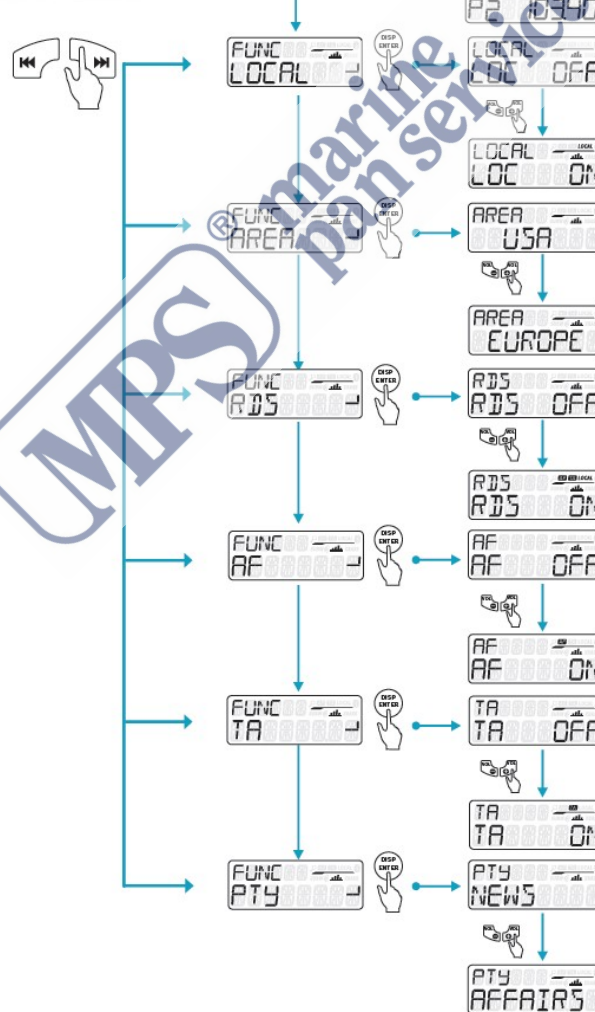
P3 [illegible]

FUNC
LOCAL

DISP ENTER

LOCAL
LOC OFF

LOCAL
LOCAL
LOC ON

FUNC
AREA

DISP ENTER

AREA
USA

AREA
EUROPE

FUNC
RDS

DISP ENTER

RDS
RDS OFF

RDS
LOCAL
RDS ON

FUNC
AF

DISP ENTER

AF
AF OFF

AF
AF ON

FUNC
TA

DISP ENTER

TA
TA OFF

TA
TA ON

FUNC
PTY

DISP ENTER

PTY
NEWS

PTY
AFFAIRS

®marine pan service
MPS